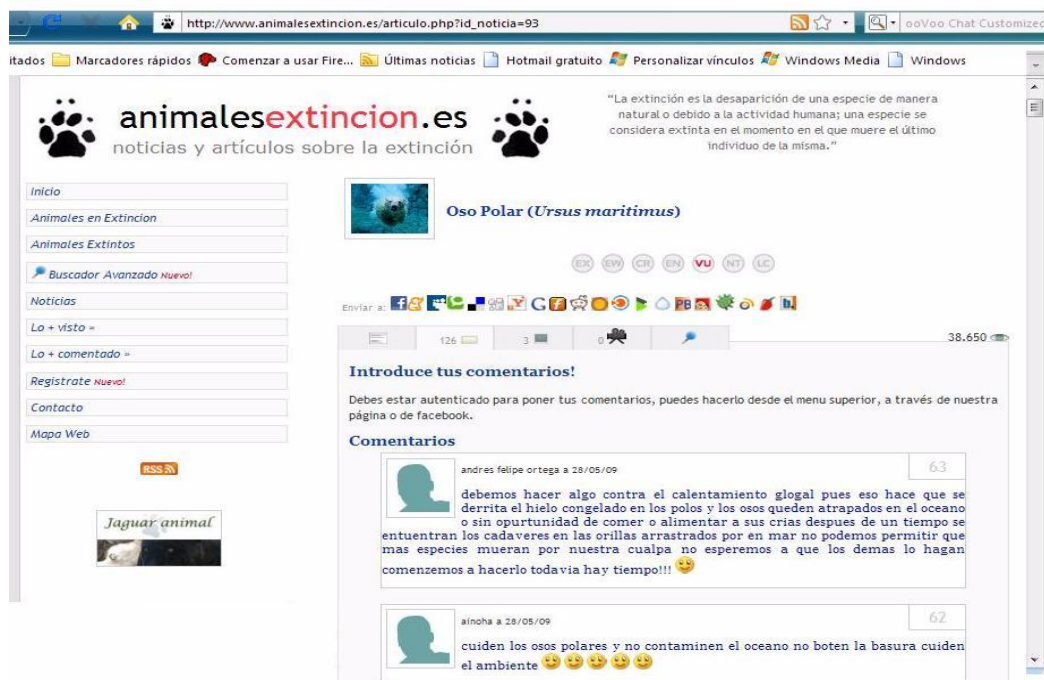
http://www.animalesextincion.es/articulo.php?id_noticia=93

ooVoo Chat Customizec

itados Marcadores rápidos Comenzar a usar Fire... Últimas noticias Hotmail gratuito Personalizar vínculos Windows Media Windows

animalesextincion.es
noticias y artículos sobre la extinción

"La extinción es la desaparición de una especie de manera natural o debido a la actividad humana; una especie se considera extinta en el momento en el que muere el último individuo de la misma."

Inicio
Animales en Extincion
Animales Extintos
Buscador Avanzado Nuevo!
Noticias
Lo + visto »
Lo + comentado »
Registrate Nuevo!
Contacto
Mapa Web

RSS

Jaguar animal

Oso Polar (Ursus maritimus)

EX EW CR EN VU NT LC

Enviar a:

126 3 0

38.650

Introduce tus comentarios!

Debes estar autenticado para poner tus comentarios, puedes hacerlo desde el menu superior, a través de nuestra página o de facebook.

Comentarios

andres felipe ortega a 28/05/09

63

debemos hacer algo contra el calentamiento glogal pues eso hace que se derrita el hielo congelado en los polos y los osos queden atrapados en el oceano o sin opurtunidad de comer o alimentar a sus crias despues de un tiempo se entuentran los cadaveres en las orillas arrastrados por en mar no podemos permitir que mas especies mueran por nuestra cualpa no esperemos a que los demas lo hagan comenzemos a hacerlo todavia hay tiempo!!!

ainoha a 28/05/09

62

cuiden los osos polares y no contaminen el oceano no boten la basura cuiden el ambiente